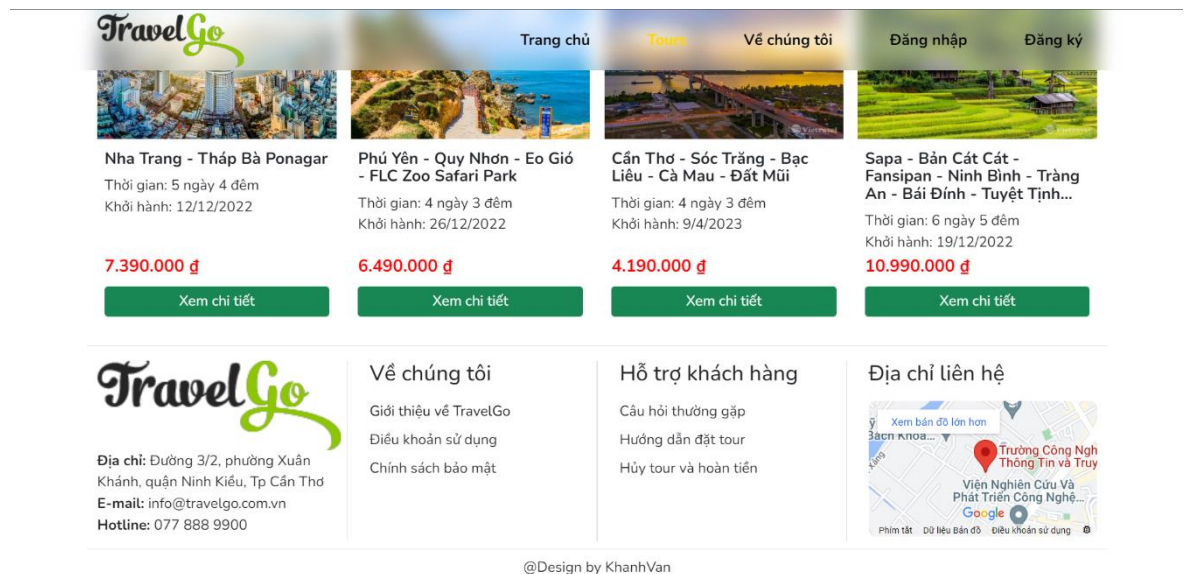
TravelGo

Trang chủ Tours Về chúng tôi Đăng nhập Đăng ký

Nha Trang - Tháp Bà Ponagar
Thời gian: 5 ngày 4 đêm
Khởi hành: 12/12/2022
7.390.000 ₫
Xem chi tiết

Phú Yên - Quy Nhơn - Eo Gió - FLC Zoo Safari Park
Thời gian: 4 ngày 3 đêm
Khởi hành: 26/12/2022
6.490.000 ₫
Xem chi tiết

Cần Thơ - Sóc Trăng - Bạc Liêu - Cà Mau - Đất Mũi
Thời gian: 4 ngày 3 đêm
Khởi hành: 9/4/2023
4.190.000 ₫
Xem chi tiết

Sapa - Bản Cát Cát - Fansipan - Ninh Bình - Tràng An - Bái Đính - Tuyệt Tịnh...
Thời gian: 6 ngày 5 đêm
Khởi hành: 19/12/2022
10.990.000 ₫
Xem chi tiết

TravelGo

Địa chỉ: Đường 3/2, phường Xuân Khánh, quận Ninh Kiều, Tp Cần Thơ
E-mail: info@travelgo.com.vn
Hotline: 077 888 9900

Về chúng tôi
Giới thiệu về TravelGo
Điều khoản sử dụng
Chính sách bảo mật

Hỗ trợ khách hàng
Câu hỏi thường gặp
Hướng dẫn đặt tour
Hủy tour và hoàn tiền

Địa chỉ liên hệ
Xem bản đồ lớn hơn
Bách Khoa...
Trường Công Ngh Thông Tin và Truy
Viện Nghiên Cứu Và Phát Triển Công Nghệ...
Google
Phím tắt Dữ liệu Bản đồ Điều khoản sử dụng

@Design by KhanhVan